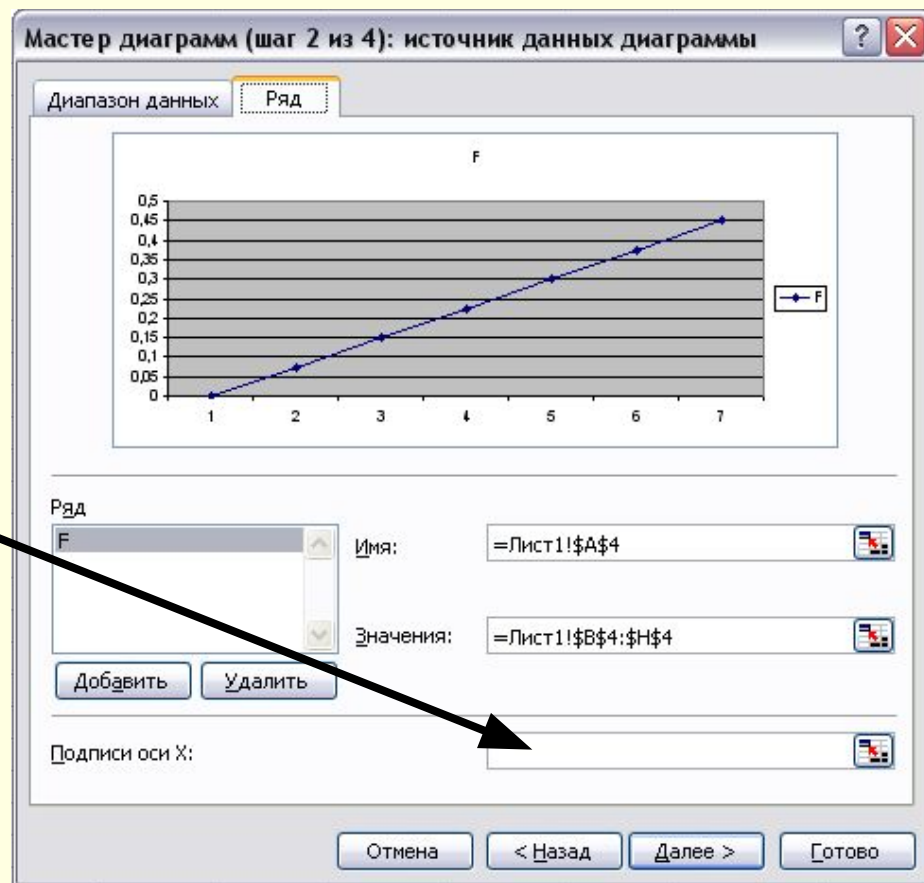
Мастер диаграмм (шаг 2 из 4): источник данных диаграммы

Диапазон данных | Ряд

F

0,5
0,45
0,4
0,35
0,3
0,25
0,2
0,15
0,1
0,05
0

1 2 3 4 5 6 7

F

Ряд

F

Имя: =Лист1!$A$4

Значения: =Лист1!$B$4:$H$4

Добавить | Удалить

Подписи оси X:

Отмена | < Назад | Далее > | Готово